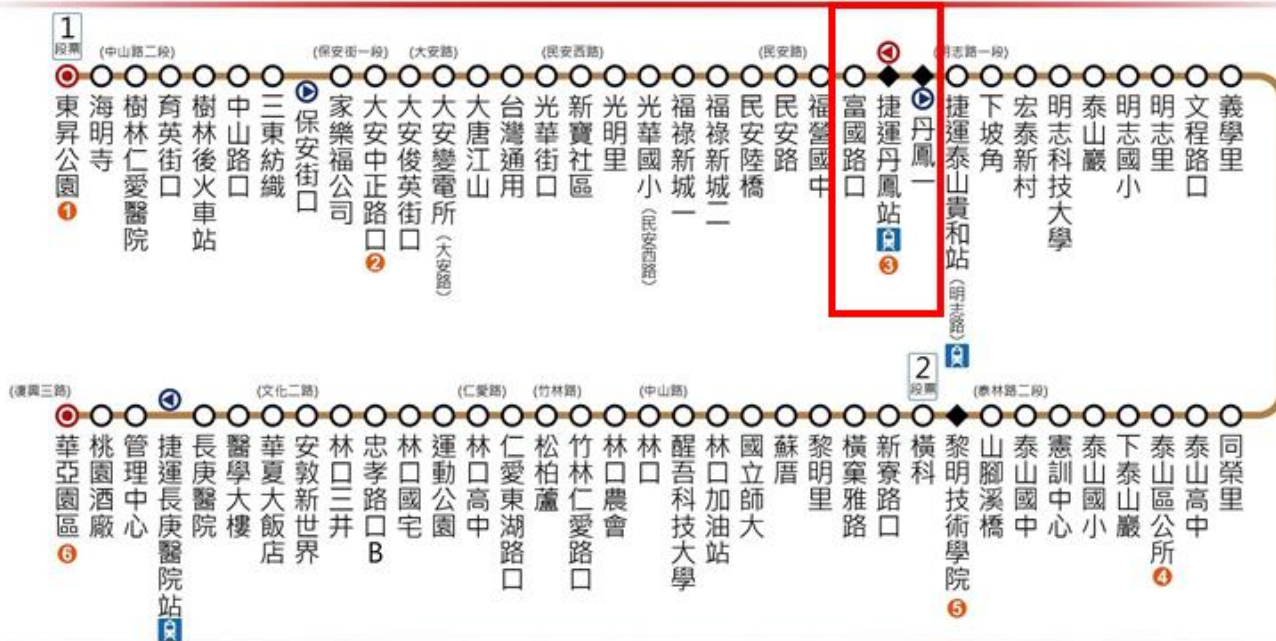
1 段票

(中山路二段) (保安街一段) (大安路) (民安西路) (民安路) (明志路一段)

東昇公園 1
海明寺
樹林仁愛醫院
育英街口
樹林後火車站
中山路口
三東紡織
保安街口
家樂福公司
大安中正路口 2
大安俊英街口
大安變電所 (大安路)
大唐江山
台灣通用
光華街口
新寶社區
光明里
光華國小 (民安西路)
福祿新城一
福祿新城二
民安陸橋
民安路
福營國中
富國路口
捷運丹鳳站 3
丹鳳一
捷運泰山貴和站 (明志路)
下坡角
宏泰新村
明志科技大學
泰山巖
明志國小
明志里
文程路口
義學里

2 段票

(復興三路) (文化二路) (仁愛路) (竹林路) (中山路) (泰林路二段)

華亞園區 6
桃園酒廠
管理中心
捷運長庚醫院站
長庚醫院
醫學大樓
華夏大飯店
安敦新世界
林口三井
忠孝路口B
林口國宅
運動公園
林口高中
仁愛東湖路口
松柏廬
竹林仁愛路口
林口農會
林口
醒吾科技大學
林口加油站
國立師大
蘇厝
黎明里
橫窠雅路
新寮路口
橫科
黎明技術學院 5
山腳溪橋
泰山國中
憲訓中心
泰山國小
下泰山巖
泰山區公所 4
泰山高中
同榮里